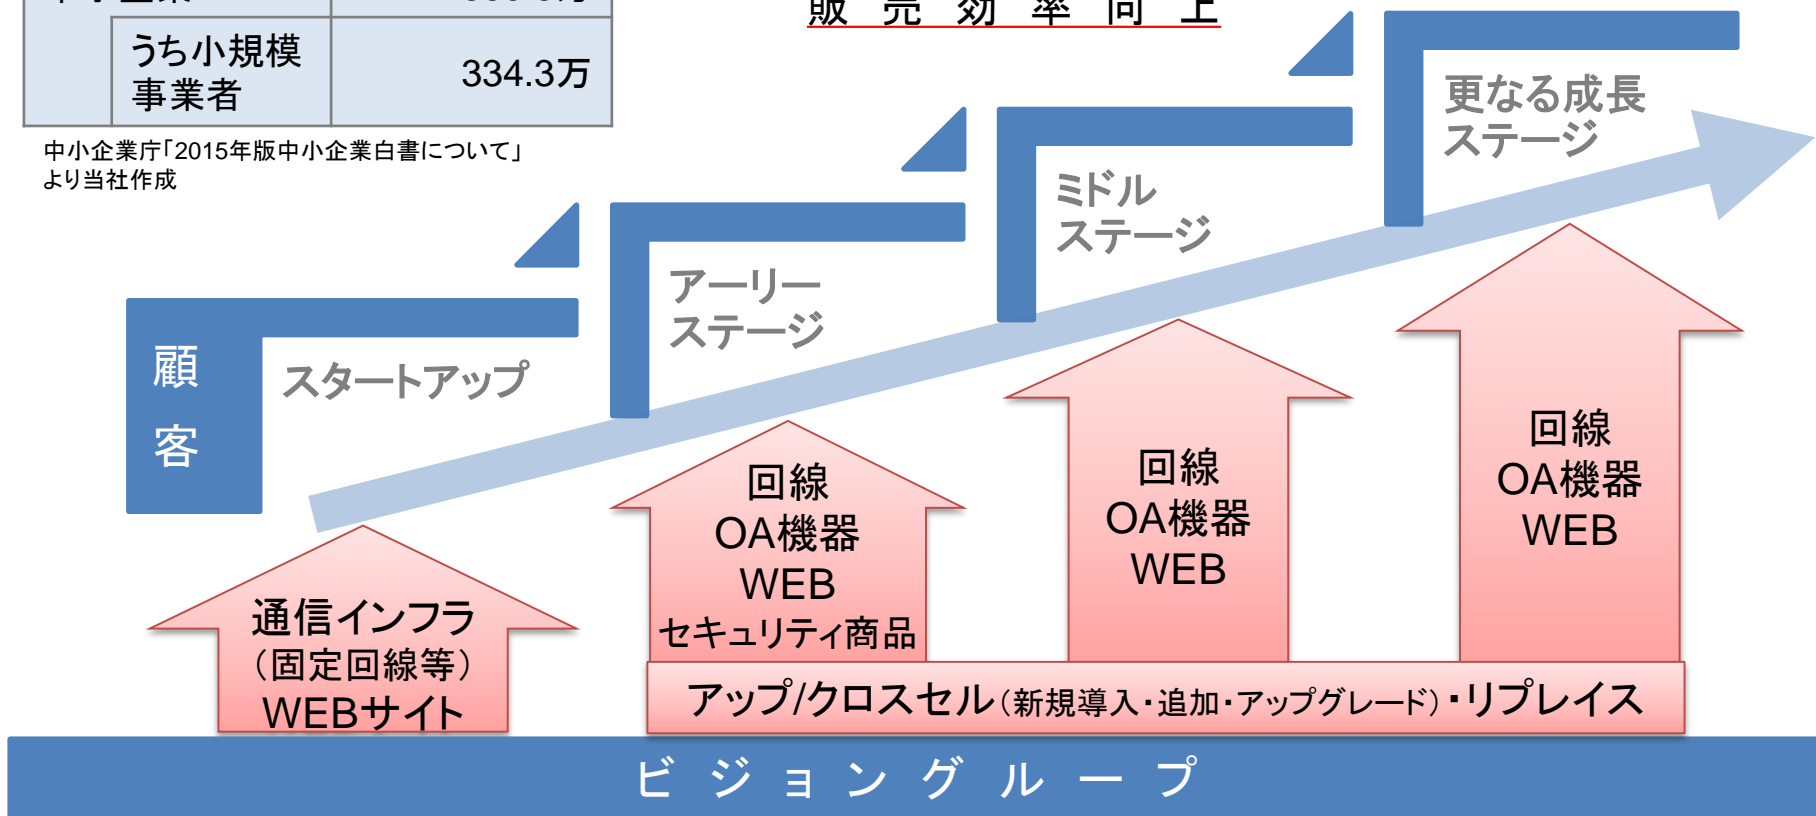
| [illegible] | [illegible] |
|---|---|
| うち小規模事業者 | 334.3万 |

中小企業庁「2015年版中小企業白書について」より当社作成

販売効率向上

顧客

スタートアップ

アーリーステージ

ミドルステージ

更なる成長ステージ

通信インフラ（固定回線等）WEBサイト

回線 OA機器 WEB セキュリティ商品

回線 OA機器 WEB

回線 OA機器 WEB

アップ/クロスセル（新規導入・追加・アップグレード）・リプレイス

ビジョングループ